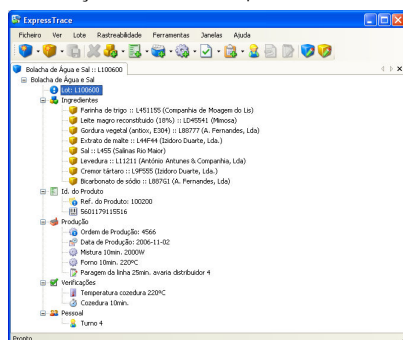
ExpressTrace

Ficheiro Ver Lote Rastreabilidade Ferramentas Janelas Ajuda

Bolacha de Água e Sal :: L100600

Bolacha de Água e Sal
Lot: L100600
Ingredientes
Farinha de trigo :: L451155 (Companhia de Moagem do Lis)
Leite magro reconstituído (18%) :: LD45541 (Mimosa)
Gordura vegetal (antiox, E304) :: L88777 (A. Fernandes, Lda)
Extrato de malte :: L44F44 (Izidoro Duarte, Lda.)
Sal :: L455 (Salinas Rio Maior)
Levedura :: L11211 (António Antunes & Companhia, Lda)
Cremor tártaro :: L9F555 (Izidoro Duarte, Lda.)
Bicarbonato de sódio :: L88761 (A. Fernandes, Lda)
Id. do Produto
Ref. do Produto: 100200
5601179115516
Produção
Ordem de Produção: 4566
Data de Produção: 2006-11-02
Mistura 10min. 2000W
Forno 10min. 220ºC
Paragem da linha 25min. avaria distribuidor 4
Verificações
Temperatura cozedura 220ºC
Cozedura 10min.
Pessoal
Turno 4

Pronto